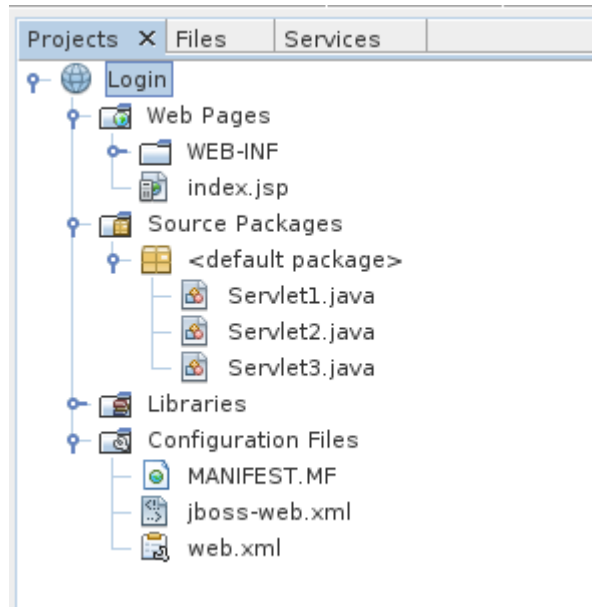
Projects ✕ Files Services

Login
Web Pages
WEB-INF
index.jsp
Source Packages
<default package>
Servlet1.java
Servlet2.java
Servlet3.java
Libraries
Configuration Files
MANIFEST.MF
jboss-web.xml
web.xml